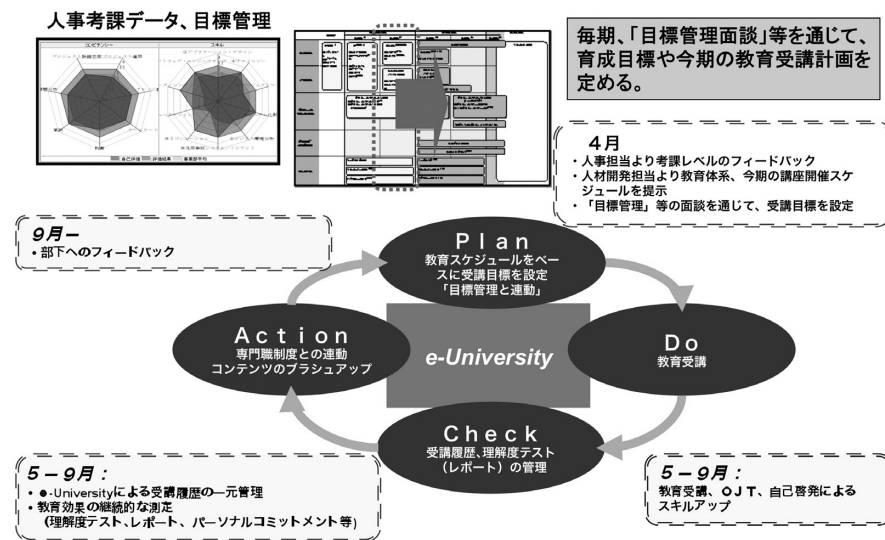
人事考課データ、目標管理

コンピテンシー

スキル

自己評価　評価結果　最高部平均

毎期、「目標管理面談」等を通じて、育成目標や今期の教育受講計画を定める。

4月
・人事担当より考課レベルのフィードバック
・人材開発担当より教育体系、今期の講座開催スケジュールを提示
・「目標管理」等の面談を通じて、受講目標を設定

9月ー
・部下へのフィードバック

Plan
教育スケジュールをベースに受講目標を設定
「目標管理と連動」

Action
専門職制度との連動
コンテンツのブラシュアップ

e-University

Do
教育受講

Check
受講履歴、理解度テスト（レポート）の管理

5－9月：
・e-Universityによる受講履歴の一元管理
・教育効果の継続的な測定
（理解度テスト、レポート、パーソナルコミットメント等）

5－9月：
教育受講、ＯＪＴ、自己啓発によるスキルアップ